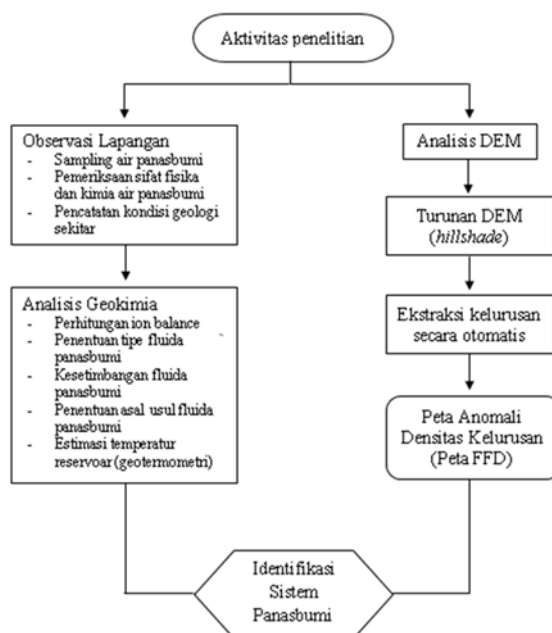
Aktivitas penelitian

Observasi Lapangan
- Sampling air panasbumi
- Pemeriksaan sifat fisika dan kimia air panasbumi
- Pencatatan kondisi geologi sekitar

Analisis Geokimia
- Perhitungan ion balance
- Penentuan tipe fluida panasbumi
- Kesetimbangan fluida panasbumi
- Penentuan asal usul fluida panasbumi
- Estimasi temperatur reservoar (geotermometri)

Analisis DEM

Turunan DEM (*hillshade*)

Ekstraksi kelurusan secara otomatis

Peta Anomali Densitas Kelurusan (Peta FFD)

Identifikasi Sistem Panasbumi